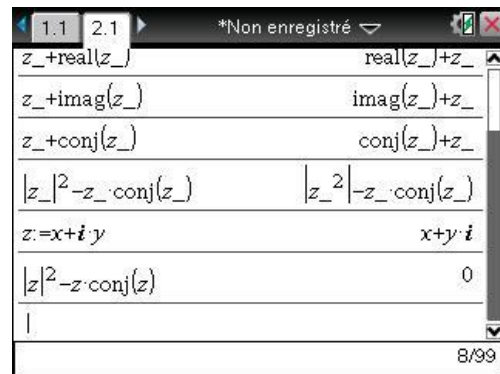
1.1 2.1 *Non enregistré

$z\_+\text{real}(z\_)$ $\text{real}(z\_)+z\_$

$z\_+\text{imag}(z\_)$ $\text{imag}(z\_)+z\_$

$z\_+\text{conj}(z\_)$ $\text{conj}(z\_)+z\_$

$|z\_|^2-z\_\cdot\text{conj}(z\_)$ $|z\_^2|-z\_\cdot\text{conj}(z\_)$

$z:=x+\boldsymbol{i}\cdot y$ $x+y\cdot\boldsymbol{i}$

$|z|^2-z\cdot\text{conj}(z)$ $0$

8/99